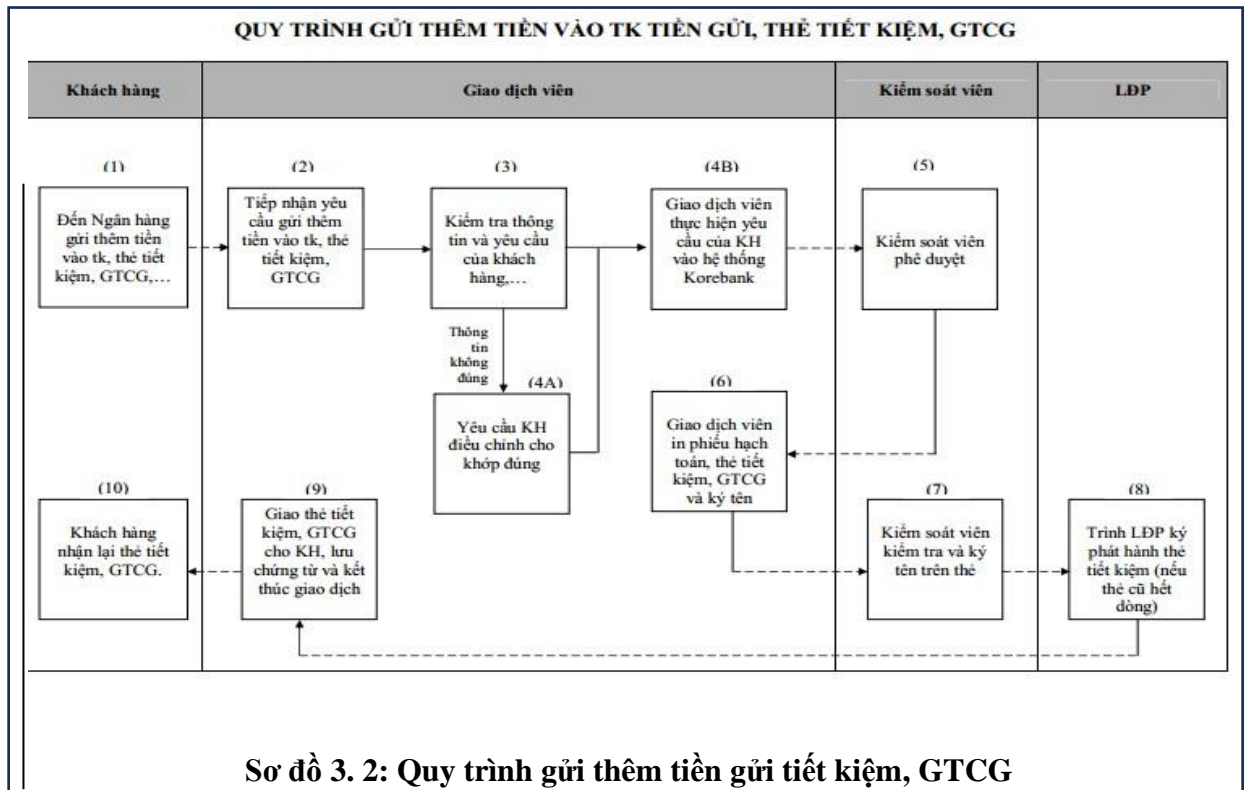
QUY TRÌNH GỬI THÊM TIỀN VÀO TK TIỀN GỬI, THẺ TIẾT KIỆM, GTCG

| Khách hàng | Giao dịch viên | Kiểm soát viên | LĐP |
|---|---|---|---|

(1)
Đến Ngân hàng gửi thêm tiền vào tk, thẻ tiết kiệm, GTCG,…

(2)
Tiếp nhận yêu cầu gửi thêm tiền vào tk, thẻ tiết kiệm, GTCG

(3)
Kiểm tra thông tin và yêu cầu của khách hàng,…

Thông tin không đúng

(4A)
Yêu cầu KH điều chỉnh cho khớp đúng

(4B)
Giao dịch viên thực hiện yêu cầu của KH vào hệ thống Korebank

(5)
Kiểm soát viên phê duyệt

(6)
Giao dịch viên in phiếu hạch toán, thẻ tiết kiệm, GTCG và ký tên

(7)
Kiểm soát viên kiểm tra và ký tên trên thẻ

(8)
Trình LĐP ký phát hành thẻ tiết kiệm (nếu thẻ cũ hết dòng)

(9)
Giao thẻ tiết kiệm, GTCG cho KH, lưu chứng từ và kết thúc giao dịch

(10)
Khách hàng nhận lại thẻ tiết kiệm, GTCG.

Sơ đồ 3. 2: Quy trình gửi thêm tiền gửi tiết kiệm, GTCG